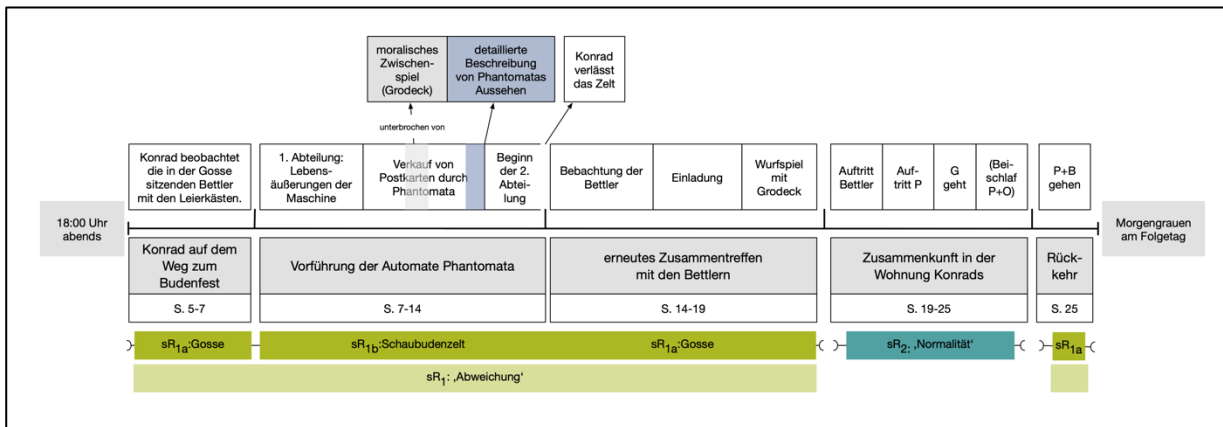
moralisches Zwischenspiel (Grodeck)

detaillierte Beschreibung von Phantomatas Aussehen

Konrad verlässt das Zelt

unterbrochen von

Konrad beobachtet die in der Gosse sitzenden Bettler mit den Leierkästen.

1. Abteilung: Lebensäußerungen der Maschine

Verkauf von Postkarten durch Phantomata

Beginn der 2. Abteilung

Bebachtung der Bettler

Einladung

Wurfspiel mit Grodeck

Auftritt Bettler

Auftritt P

G geht

(Beischlaf P+O)

P+B gehen

18:00 Uhr abends

Konrad auf dem Weg zum Budenfest

Vorführung der Automate Phantomata

erneutes Zusammentreffen mit den Bettlern

Zusammenkunft in der Wohnung Konrads

Rückkehr

Morgengrauen am Folgetag

S. 5-7

S. 7-14

S. 14-19

S. 19-25

S. 25

$sR_{1a}$:Gosse

$sR_{1b}$:Schaubudenzelt

$sR_{1a}$:Gosse

$sR_{2}$: ‚Normalität'

$sR_{1a}$

$sR_{1}$: ‚Abweichung'